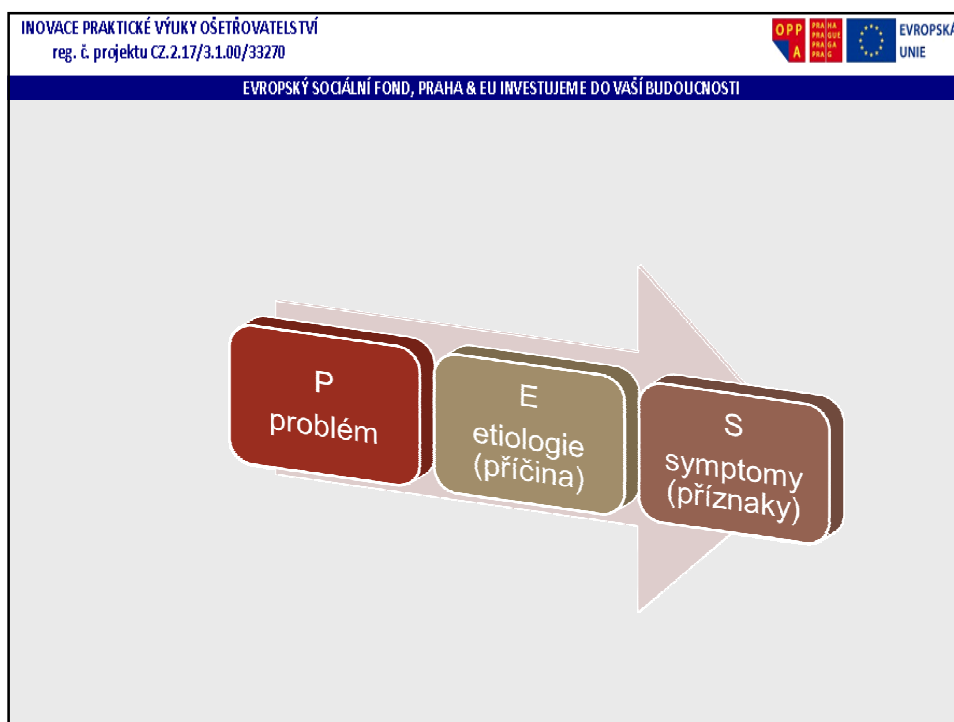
INOVACE PRAKTICKÉ VÝUKY OŠETŘOVATELSTVÍ
reg. č. projektu CZ.2.17/3.1.00/33270

OPP A PRAHA PRAGUE PRAGA PRAG EVROPSKÁ UNIE

EVROPSKÝ SOCIÁLNÍ FOND, PRAHA & EU INVESTUJEME DO VAŠÍ BUDOUCNOSTI

P
problém

E
etiologie
(příčina)

S
symptomy
(příznaky)